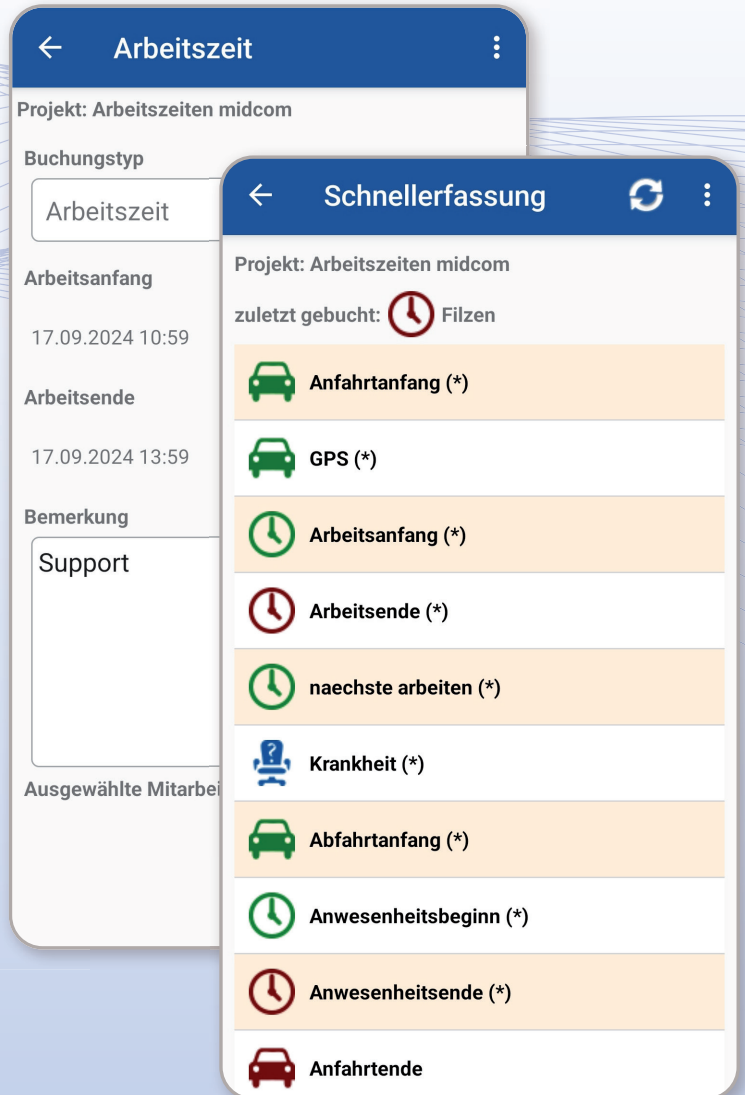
Arbeitszeit

Projekt: Arbeitszeiten midcom

Buchungstyp

Arbeitszeit

Arbeitsanfang

17.09.2024 10:59

Arbeitsende

17.09.2024 13:59

Bemerkung

Support

Ausgewählte Mitarbei

Schnellerfassung

Projekt: Arbeitszeiten midcom

zuletzt gebucht: Filzen

Anfahrtanfang (*)

GPS (*)

Arbeitsanfang (*)

Arbeitsende (*)

naechste arbeiten (*)

Krankheit (*)

Abfahrtanfang (*)

Anwesenheitsbeginn (*)

Anwesenheitsende (*)

Anfahrtende